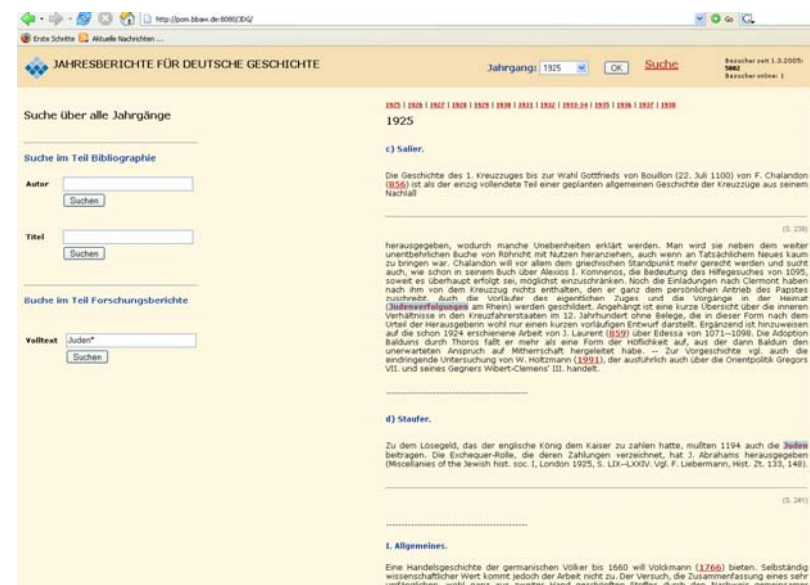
http://pom.bbaw.de:8080/JDG/

Erste Schritte Aktuelle Nachrichten

JAHRESBERICHTE FÜR DEUTSCHE GESCHICHTE

Jahrgang: 1925 OK Suche

Besucher seit 1.3.2005: 5062
Besucher online: 1

Suche über alle Jahrgänge

Suche im Teil Bibliographie

Autor
Suchen

Titel
Suchen

Suche im Teil Forschungsberichte

Volltext Juden*
Suchen

1925 | 1926 | 1927 | 1928 | 1929 | 1930 | 1931 | 1932 | 1933-34 | 1935 | 1936 | 1937 | 1938

1925

c) Salier.

Die Geschichte des 1. Kreuzzuges bis zur Wahl Gottfrieds von Bouillon (22. Juli 1100) von F. Chalandon (856) ist als der einzig vollendete Teil einer geplanten allgemeinen Geschichte der Kreuzzüge aus seinem Nachlaß

(S. 238)

herausgegeben, wodurch manche Unebenheiten erklärt werden. Man wird sie neben dem weiter unentbehrlichen Buche von Röhricht mit Nutzen heranziehen, auch wenn an Tatsächlichem Neues kaum zu bringen war. Chalandon will vor allem dem griechischen Standpunkt mehr gerecht werden und sucht auch, wie schon in seinem Buch über Alexios I. Komnenos, die Bedeutung des Hilfegesuches von 1095, soweit es überhaupt erfolgt sei, möglichst einzuschränken. Noch die Einladungen nach Clermont haben nach ihm von dem Kreuzzug nichts enthalten, den er ganz dem persönlichen Antrieb des Papstes zuschreibt. Auch die Vorläufer des eigentlichen Zuges und die Vorgänge in der Heimat (Judenverfolgungen am Rhein) werden geschildert. Angehängt ist eine kurze Übersicht über die inneren Verhältnisse in den Kreuzfahrerstaaten im 12. Jahrhundert ohne Belege, die in dieser Form nach dem Urteil der Herausgeberin wohl nur einen kurzen vorläufigen Entwurf darstellt. Ergänzend ist hinzuweisen auf die schon 1924 erschienene Arbeit von J. Laurent (859) über Edessa von 1071—1098. Die Adoption Balduins durch Thoros fällt er mehr als eine Form der Höflichkeit auf, aus der dann Balduin den unerwarteten Anspruch auf Mitherrschaft hergeleitet habe. — Zur Vorgeschichte vgl. auch die eindringende Untersuchung von W. Holtzmann (1991), der ausführlich auch über die Orientpolitik Gregors VII. und seines Gegners Wibert-Clemens' III. handelt.

d) Staufer.

Zu dem Lösegeld, das der englische König dem Kaiser zu zahlen hatte, mußten 1194 auch die Juden beitragen. Die Exchequer-Rolle, die deren Zahlungen verzeichnet, hat J. Abrahams herausgegeben (Miscellanies of the Jewish hist. soc. I, London 1925, S. LIX—LXXIV. Vgl. F. Liebermann, Hist. Zt. 133, 148).

(S. 241)

I. Allgemeines.

Eine Handelsgeschichte der germanischen Völker bis 1660 will Volckmann (1766) bieten. Selbständig wissenschaftlicher Wert kommt jedoch der Arbeit nicht zu. Der Versuch, die Zusammenfassung eines sehr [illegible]